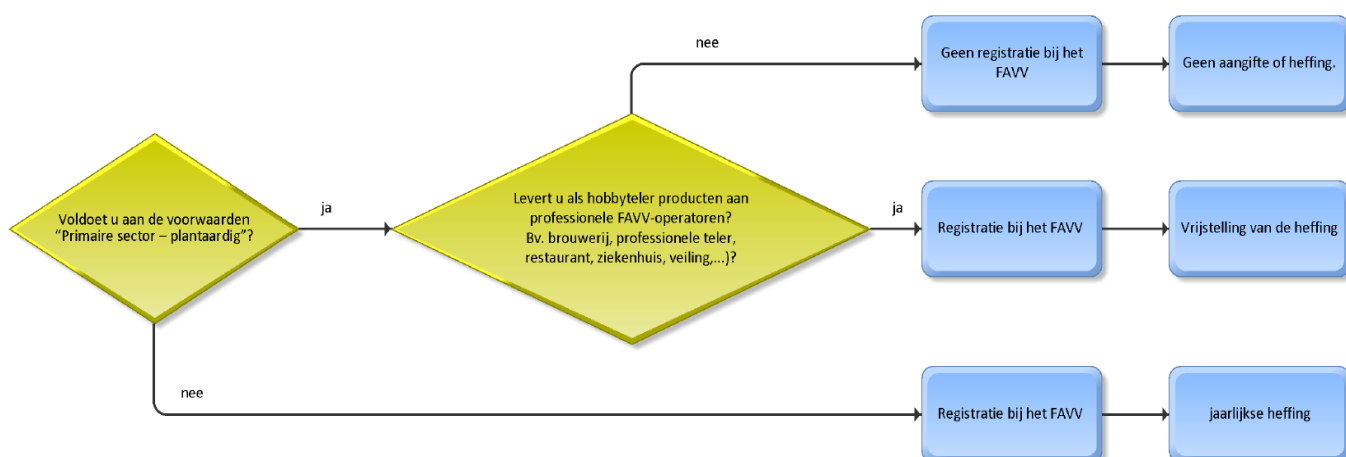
Voldoet u aan de voorwaarden "Primaire sector – plantaardig"?

ja

Levert u als hobbyteler producten aan professionele FAVV-operatoren? Bv. brouwerij, professionele teler, restaurant, ziekenhuis, veiling,...)?

nee

Geen registratie bij het FAVV

Geen aangifte of heffing.

ja

Registratie bij het FAVV

Vrijstelling van de heffing

nee

Registratie bij het FAVV

jaarlijkse heffing